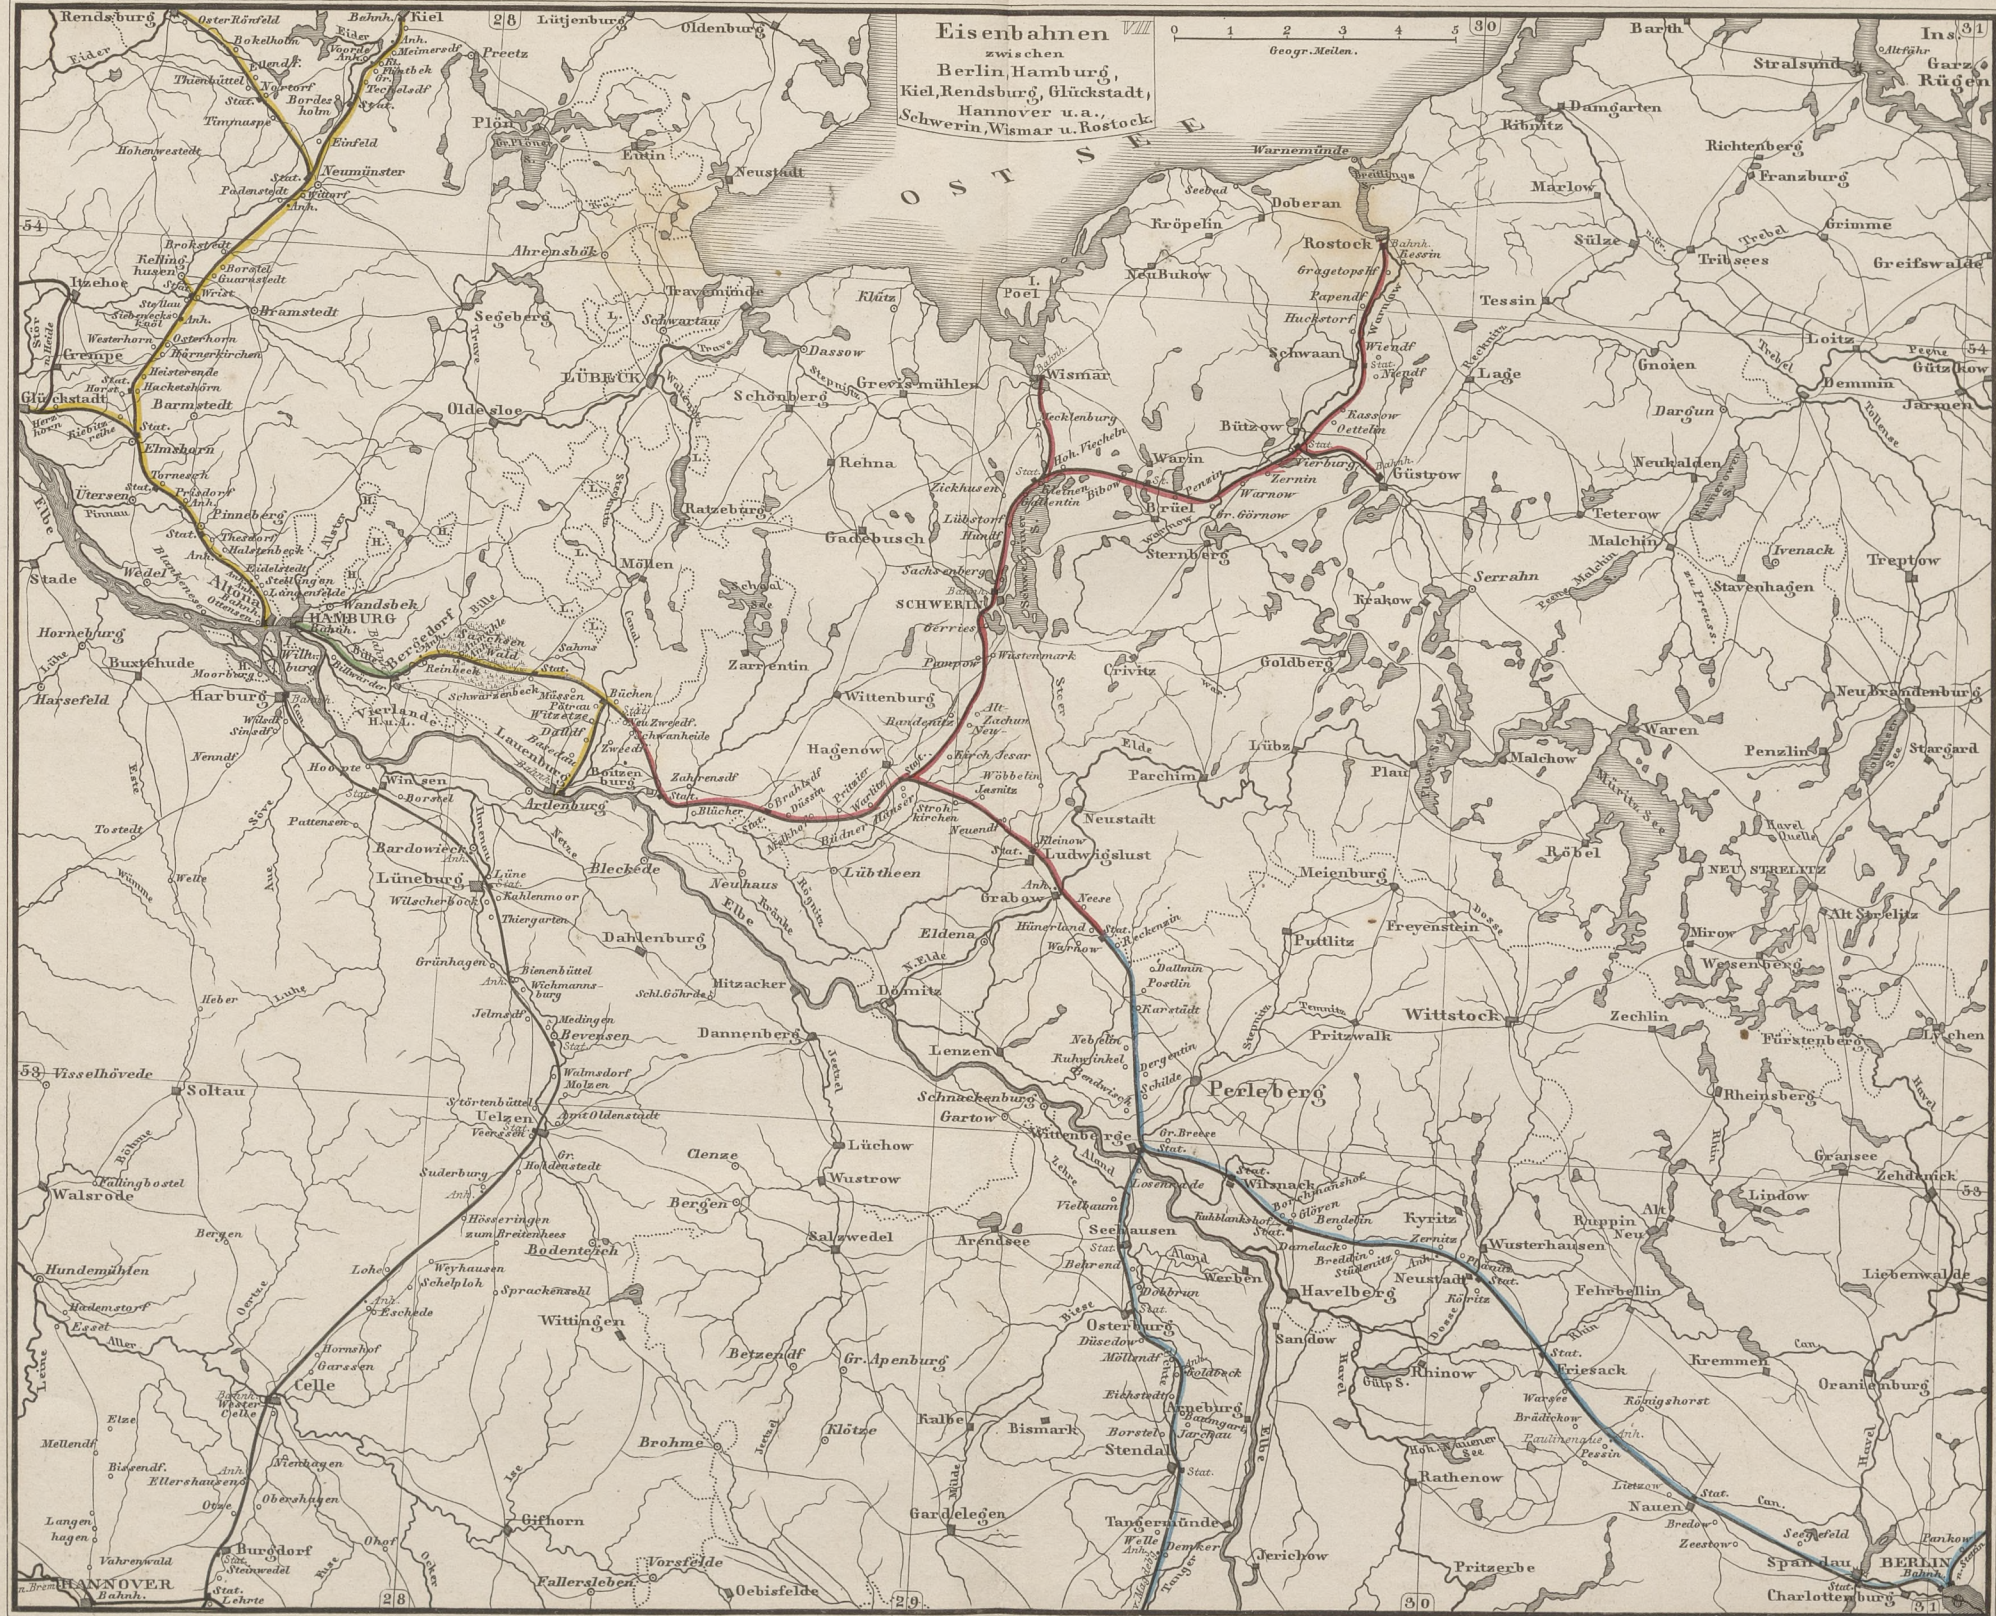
Eisenbahnen
zwischen
Berlin, Hamburg,
Kiel, Rendsburg, Glückstadt,
Hannover u.a.,
Schwerin, Wismar u. Rostock.

VIII

0 1 2 3 4 5
Geogr. Meilen.

OST SEE

Rendsburg
Kiel
Lütjenburg
Oldenburg
Preetz
Plön
Eutin
Neustadt
Neumünster
Ahrensbök
Travemünde
Segeberg
Bramstedt
Itzehoe
Krempe
Glückstadt
Barmstedt
Elmshorn
Uetersen
Pinneberg
Stade
Wedel
Altona
Wandsbek
HAMBURG
Bergedorf
Harburg
Buxtehude
Horneburg
Harsefeld
LÜBECK
Oldesloe
Schönberg
Ratzeburg
Mölln
Lauenburg
Boitzenburg
Artlenburg
Winsen
Lüneburg
Bardowiek
Bleckede
Dahlenburg
Neuhaus
Hitzacker
Dannenberg
Dömitz
Lübtheen
Hagenow
Wittenburg
Zarrentin
Gadebusch
Rehna
Grevismühlen
Dassow
Klütz
Poel
Wismar
SCHWERIN
Crivitz
Ludwigslust
Grabow
Eldena
Neustadt
Parchim
Lübz
Goldberg
Sternberg
Brüel
Warin
Bützow
Schwaan
Rostock
Doberan
Warnemünde
Kröpelin
Neubukow
Güstrow
Tessin
Laage
Ribnitz
Damgarten
Barth
Stralsund
Richtenberg
Franzburg
Marlow
Sülze
Tribsees
Grimme
Greifswalde
Gnoien
Loitz
Demmin
Dargun
Neukalden
Teterow
Malchin
Ivenack
Stavenhagen
Treptow
Krakow
Serrahn
Waren
Malchow
Penzlin
Neubrandenburg
Stargard
Röbel
NEU STRELITZ
Alt Strelitz
Mirow
Wesenberg
Fürstenberg
Rheinsberg
Zechlin
Wittstock
Meienburg
Freyenstein
Putlitz
Pritzwalk
Perleberg
Lenzen
Wittenberge
Wilsnack
Kyritz
Wusterhausen
Neustadt
Havelberg
Ruppin
Fehrbellin
Gransee
Zehdenick
Lindow
Liebenwalde
Kremmen
Oranienburg
Friesack
Rhinow
Nauen
Rathenow
Spandau
Charlottenburg
BERLIN
Pritzerbe
Jerichow
Tangermünde
Stendal
Seehausen
Osterburg
Werben
Sandow
Arendsee
Salzwedel
Bismark
Kalbe
Gardelegen
Klötze
Betzendf
Gr. Apenburg
Wustrow
Lüchow
Clenze
Bergen
Uelzen
Bevensen
Medingen
Bodenteich
Wittingen
Brohme
Gifhorn
Vorsfelde
Fallersleben
Oebisfelde
Soltau
Visselhövede
Walsrode
Hundemühlen
Celle
Burgdorf
HANNOVER
Lehrte
Schnackenburg
Gartow
Dümitz

28
30
31
53
54